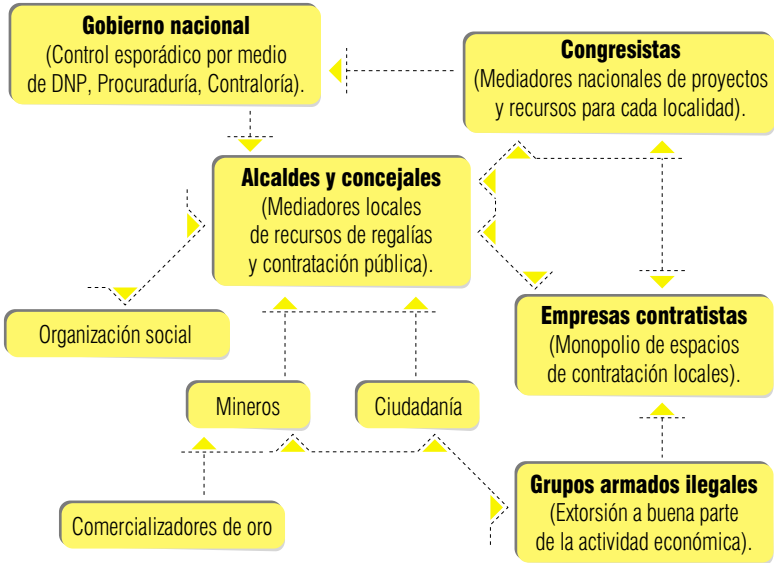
Gobierno nacional
(Control esporádico por medio de DNP, Procuraduría, Contraloría).

Congresistas
(Mediadores nacionales de proyectos y recursos para cada localidad).

Alcaldes y concejales
(Mediadores locales de recursos de regalías y contratación pública).

Organización social

Empresas contratistas
(Monopolio de espacios de contratación locales).

Mineros

Ciudadanía

Grupos armados ilegales
(Extorsión a buena parte de la actividad económica).

Comercializadores de oro